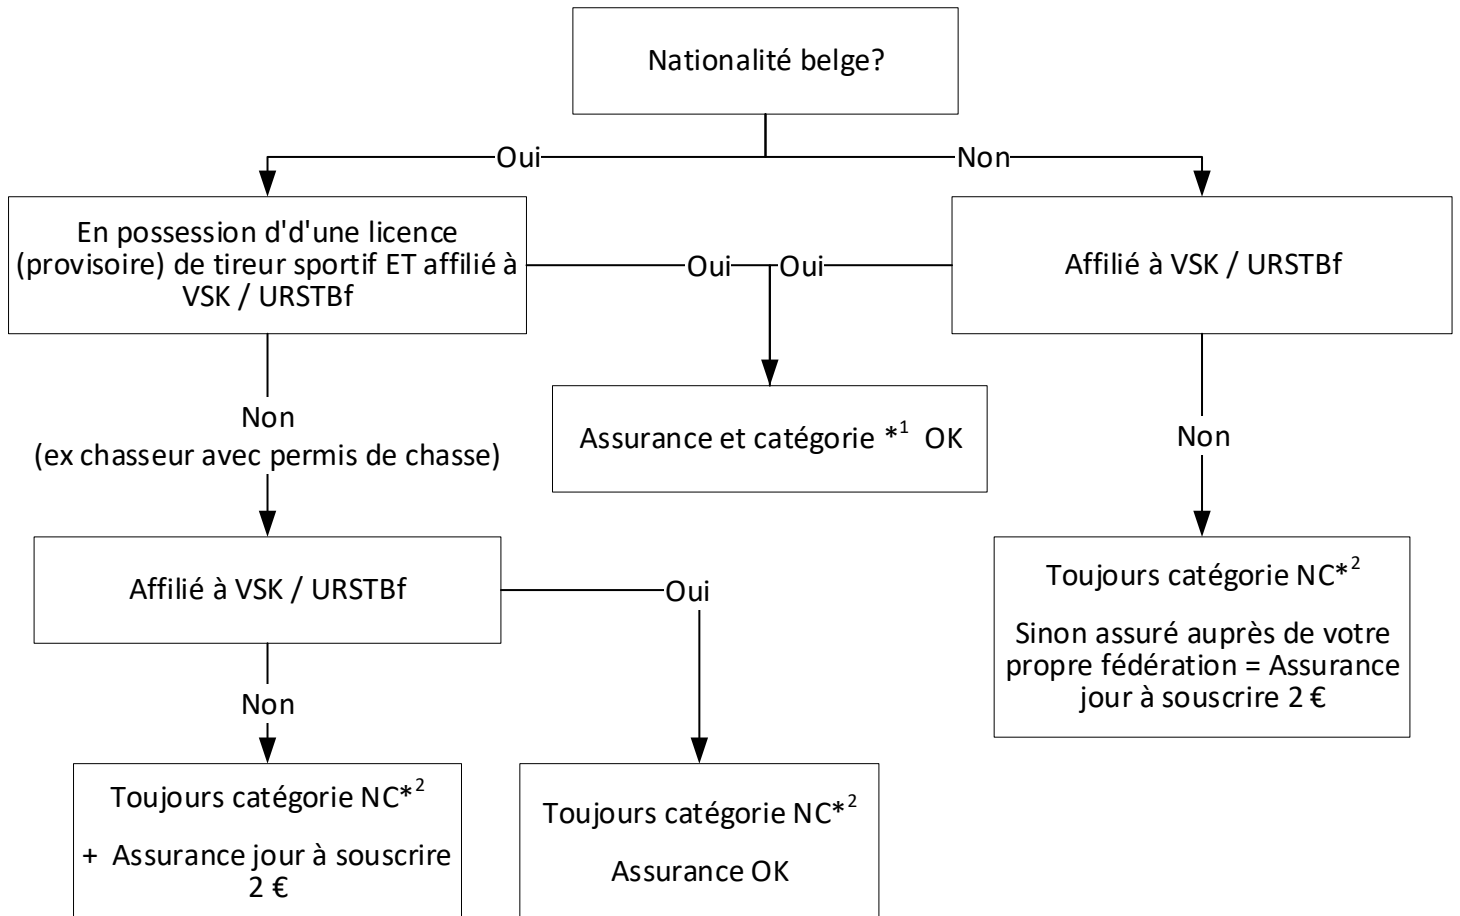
Nationalité belge?

Oui

Non

En possession d'd'une licence (provisoire) de tireur sportif ET affilié à VSK / URSTBf

Oui

Oui

Affilié à VSK / URSTBf

Assurance et catégorie $*^1$ OK

Non
(ex chasseur avec permis de chasse)

Non

Affilié à VSK / URSTBf

Oui

Toujours catégorie NC$*^2$

Sinon assuré auprès de votre propre fédération = Assurance jour à souscrire 2 €

Non

Toujours catégorie NC$*^2$

+ Assurance jour à souscrire 2 €

Toujours catégorie NC$*^2$

Assurance OK